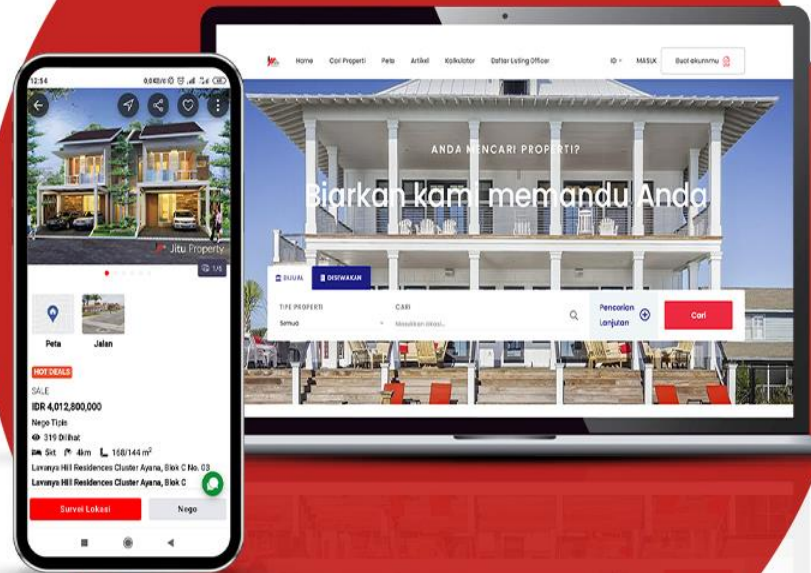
12:54

Jitu Property

1/6

Peta

Jalan

HOT DEALS

SALE

IDR 4,012,800,000

Nego Tipis

319 Dilihat

5kt 4km 168/144 $m^2$

Lavanya Hill Residences Cluster Ayana, Blok C No. 03

Lavanya Hill Residences Cluster Ayana, Blok C

Survei Lokasi

Nego

Home Cari Properti Peta Artikel Kalkulator Daftar Listing Officer ID MASUK Buat akunmu

ANDA MENCARI PROPERTI?

Biarkan kami memandu Anda

DIJUAL DISEWAKAN

TIPE PROPERTI

Semua

CARI

Masukkan lokasi...

Pencarian Lanjutan

Cari